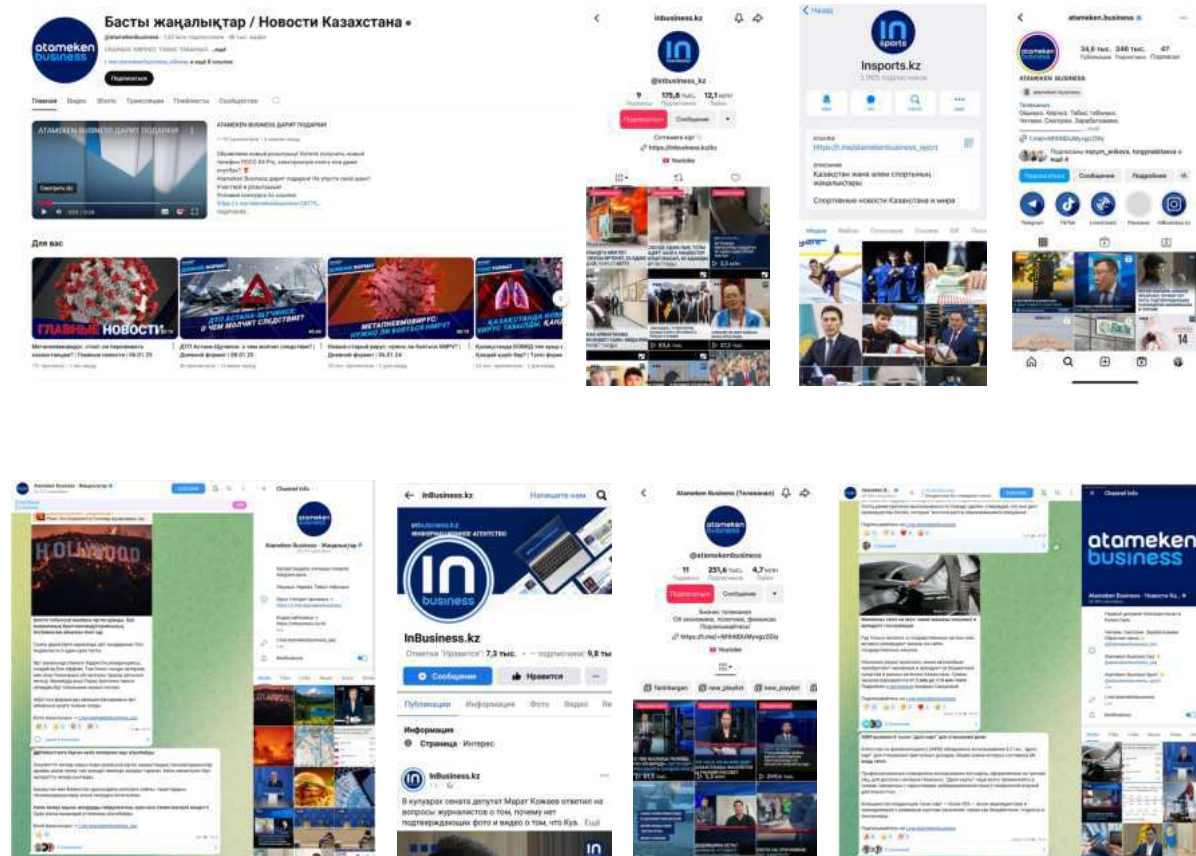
atameken business

Басты жаңалықтар / Новости Казахстана

@atamekenbusiness

Подписаться

Главная Видео Shorts Трансляции Плейлисты Сообщество

ATAMEKEN BUSINESS ДАРИТ ПОДАРКИ

ATAMEKEN BUSINESS ДАРИТ ПОДАРКИ

Смотреть (k)

Для вас

ГЛАВНЫЕ НОВОСТИ

ДТП АСТАНА-ЩУЧИНСК: О ЧЕМ МОЛЧИТ СЛЕДСТВИЕ?

МЕТАПНЕВМОВИРУС: НУЖНО ЛИ БОЯТЬСЯ?

КАЗАХСТАНДА КОВИД ҚАЙТА ТАБЫЛДЫ

inbusiness.kz

@inbusiness_kz

9 175,6 тыс. 12,1 тыс.

Подписаться Сообщение

https://inbusiness.kz/ru

YouTube

Назад

Insports.kz

https://t.me/atamekenbusiness_sport

Қазақстан және әлем спорттық жаңалықтары

Спортивные новости Казахстана и мира

atameken.business

34,6 тыс. 346 тыс. 47

ATAMEKEN BUSINESS

Подписаться Сообщение Подробнее

Telegram TikTok Livestream Рекламa inBusiness.kz

Atameken Business - Жаңалықтар

Channel Info

HOLLYWOOD

InBusiness.kz

Напишите нам

inbusiness.kz ИНФОРМАЦИОННОЕ АГЕНТСТВО

InBusiness.kz

Отметки "Нравится": 7,3 тыс. • подписчики: 9,8 тыс.

Сообщение Нравится

Публикации Информация Фото Видео

Информация

Страница · Интерес

InBusiness.kz

В кулуарах сената депутат Марат Кожаев ответил на вопросы журналистов о том, почему нет подтверждающих фото и видео о том, что Куэ... Ещё

Atameken Business (Телеканал)

@atamekenbusiness

11 251,6 тыс. 4,7 млн

Подписаться Сообщение

Бизнес телеарнасы
Об экономике, политике, финансах
Подписывайтесь!

YouTube

Channel Info

atameken business

Atameken Business - Новости Ка...